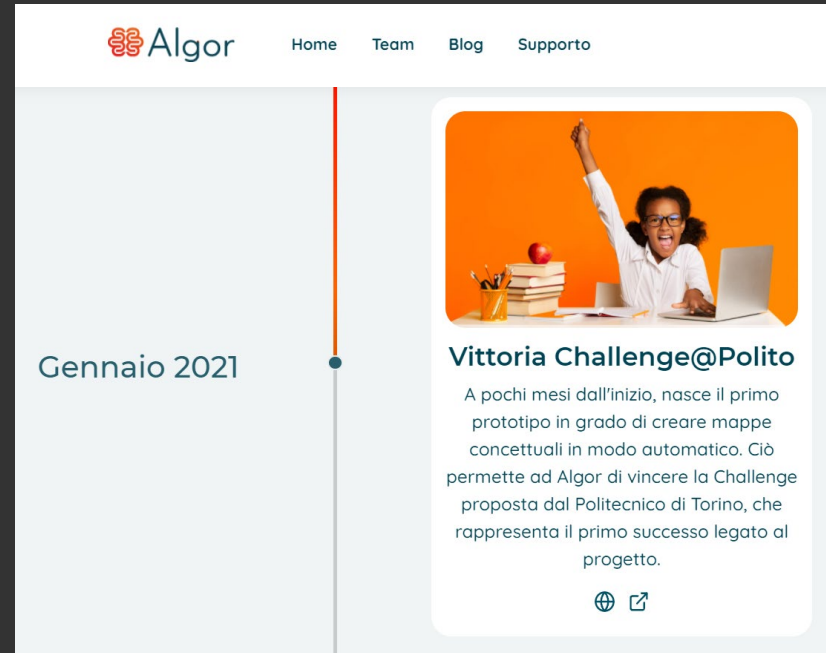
Algor

Home Team Blog Supporto

Gennaio 2021

Vittoria Challenge@Polito

A pochi mesi dall'inizio, nasce il primo prototipo in grado di creare mappe concettuali in modo automatico. Ciò permette ad Algor di vincere la Challenge proposta dal Politecnico di Torino, che rappresenta il primo successo legato al progetto.